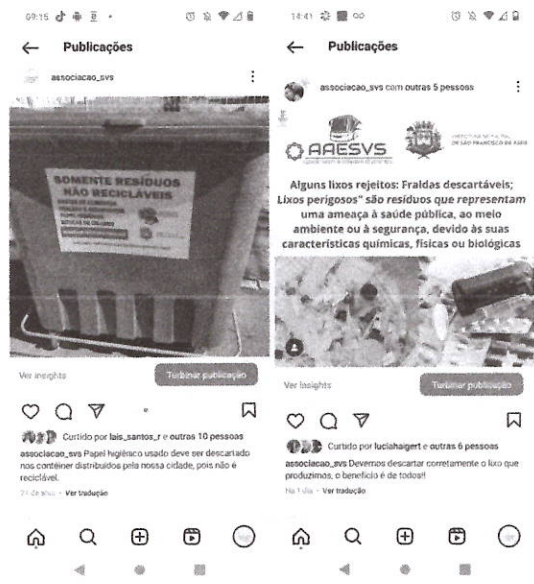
09:15

Publicações

associacao_svs

SOMENTE RESÍDUOS NÃO RECICLÁVEIS

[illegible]

Ver insights

Turbinar publicação

Curtido por lais_santos_r e outras 10 pessoas

associacao_svs Papel higiênico usado deve ser descartado nos contêiner distribuídos pela nossa cidade, pois não é reciclável.

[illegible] · Ver tradução

18:41

Publicações

associacao_svs com outras 5 pessoas

AAESVS

PREFEITURA MUNICIPAL DE SÃO FRANCISCO DE PAULA

Alguns lixos rejeitos: Fraldas descartáveis; Lixos perigosos" são resíduos que representam uma ameaça à saúde pública, ao meio ambiente ou à segurança, devido às suas características químicas, físicas ou biológicas

Ver insights

Turbinar publicação

Curtido por luciahaigert e outras 6 pessoas

associacao_svs Devemos descartar corretamente o lixo que produzimos, o benefício é de todos!!

Há 1 dia · Ver tradução